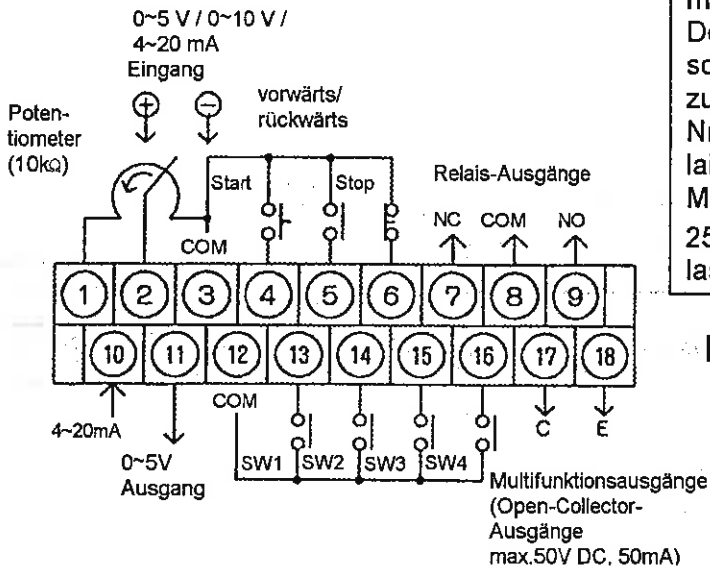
0~5 V / 0~10 V / 4~20 mA Eingang

$\oplus$ $\ominus$

Potentiometer (10kΩ)

vorwärts/ rückwärts

Start

Stop

Relais-Ausgänge

NC COM NO

COM

1 2 3 4 5 6 7 8 9

10 11 12 13 14 15 16 17 18

COM

C E

4~20mA

0~5V Ausgang

SW1 SW2 SW3 SW4

Multifunktionsausgänge (Open-Collector-Ausgänge max.50V DC, 50mA)

m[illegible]
De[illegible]
sc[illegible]
zu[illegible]
Nr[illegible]
la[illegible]
M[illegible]
25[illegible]
la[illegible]

I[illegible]